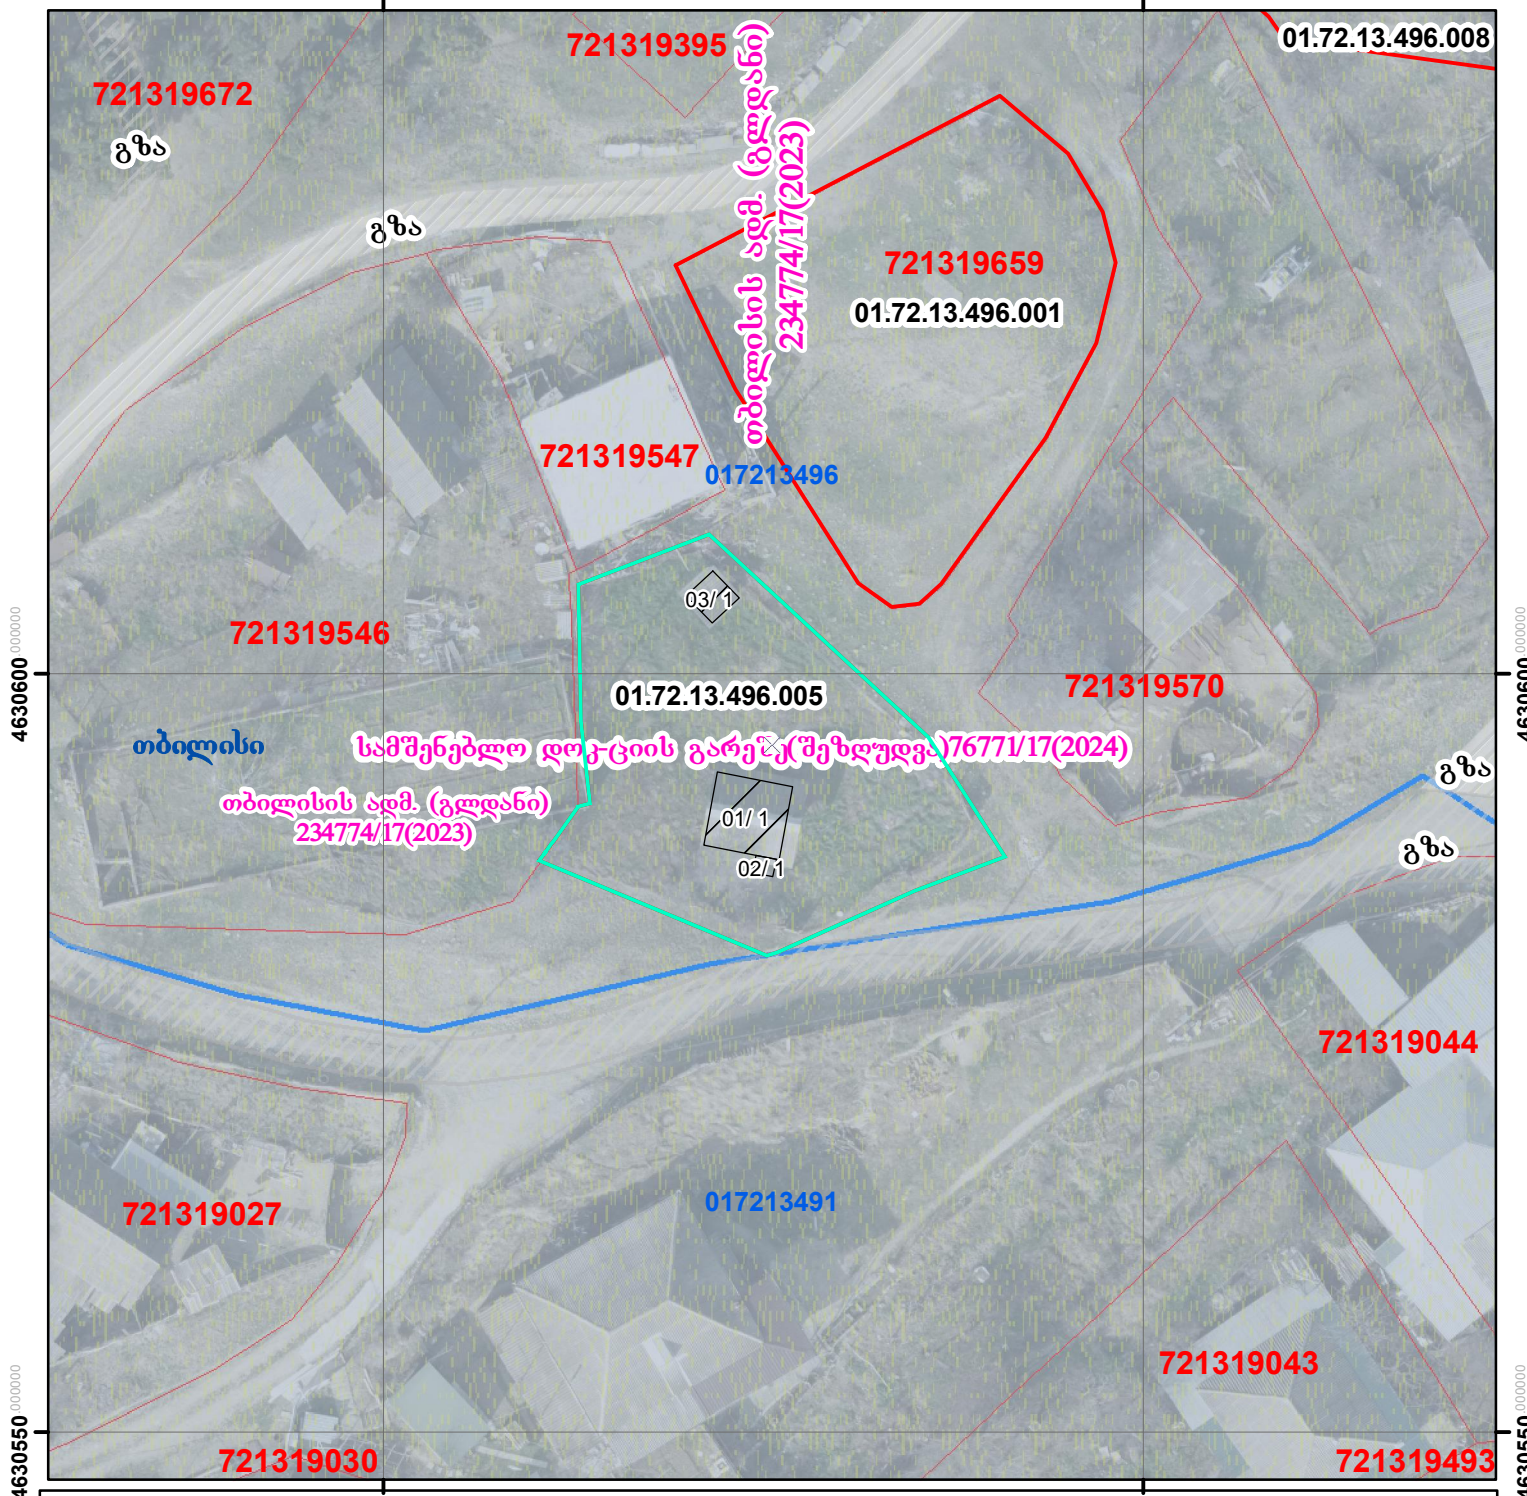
721319395
01.72.13.496.008
721319672
გზა
თბილისის ადმ. (გლდანი) 234774/17(2023)
გზა
721319659
01.72.13.496.001
721319547
017213496
03/ 1
721319546
4630600.000000
01.72.13.496.005
721319570
თბილისი
სამშენებლო დოკ-ციის გარეშე(შეზღუდვა)76771/17(2024)
გზა
თბილისის ადმ. (გლდანი) 234774/17(2023)
01/ 1
გზა
02/ 1
721319044
721319027
017213491
721319043
4630550.000000
721319030
721319493